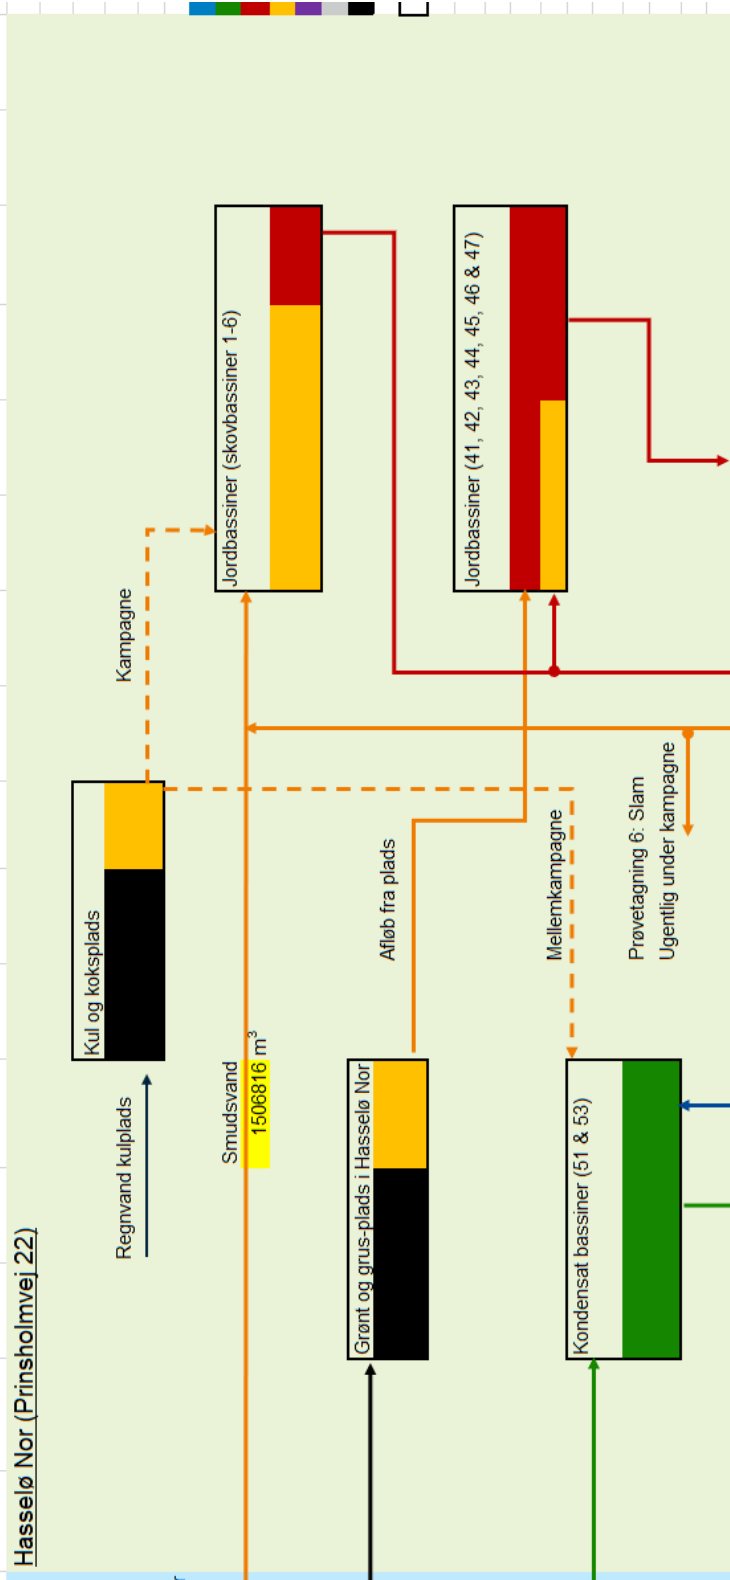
Hasselø Nor (Prinsholmvej 22)

Regnvand kulplads

Kul og koksplads

Kampagne

Smudsvand
1506816 $m^3$

Jordbassiner (skovbassiner 1-6)

Grønt og grus-plads i Hasselø Nor

Afløb fra plads

Jordbassiner (41, 42, 43, 44, 45, 46 & 47)

Mellemkampagne

Kondensat bassiner (51 & 53)

Prøvetagning 6: Slam
Ugentlig under kampagne